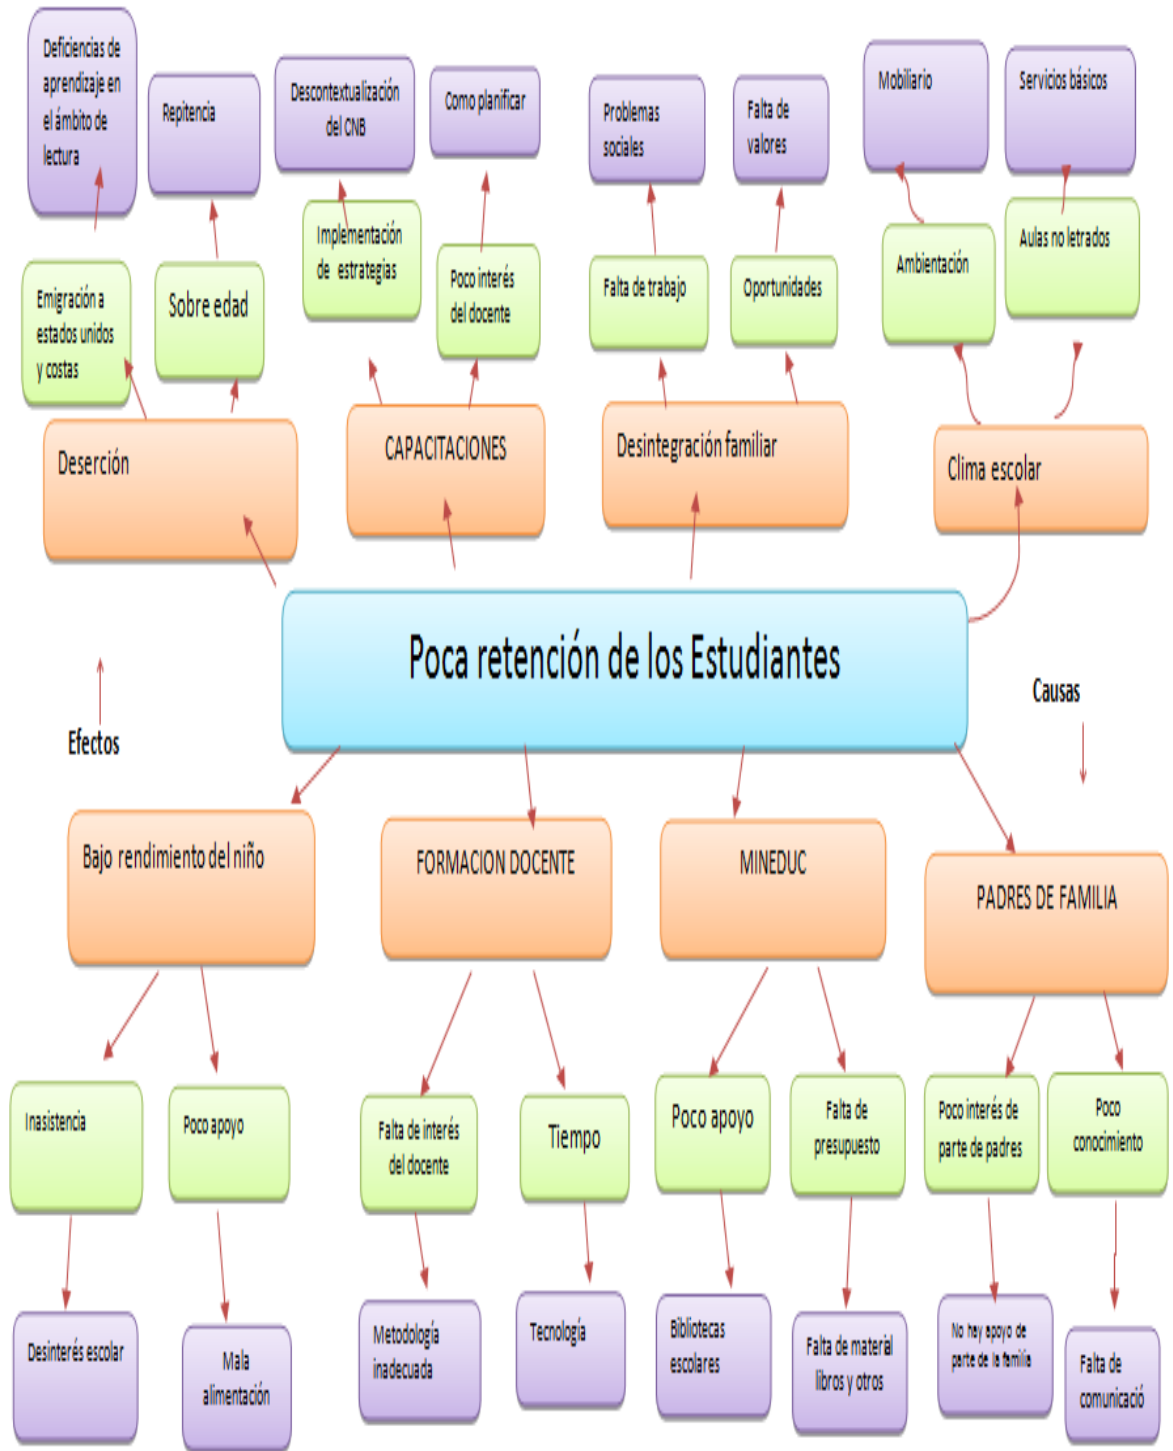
Deficiencias de aprendizaje en el ámbito de lectura

Repitencia

Descontextualización del CNB

Como planificar

Problemas sociales

Falta de valores

Mobiliario

Servicios básicos

Emigración a estados unidos y costas

Sobre edad

Implementación de estrategias

Poco interés del docente

Falta de trabajo

Oportunidades

Ambientación

Aulas no letrados

Deserción

CAPACITACIONES

Desintegración familiar

Clima escolar

Poca retención de los Estudiantes

Efectos

Causas

Bajo rendimiento del niño

FORMACION DOCENTE

MINEDUC

PADRES DE FAMILIA

Inasistencia

Poco apoyo

Falta de interés del docente

Tiempo

Poco apoyo

Falta de presupuesto

Poco interés de parte de padres

Poco conocimiento

Desinterés escolar

Mala alimentación

Metodología inadecuada

Tecnología

Bibliotecas escolares

Falta de material libros y otros

No hay apoyo de parte de la familia

Falta de comunicació